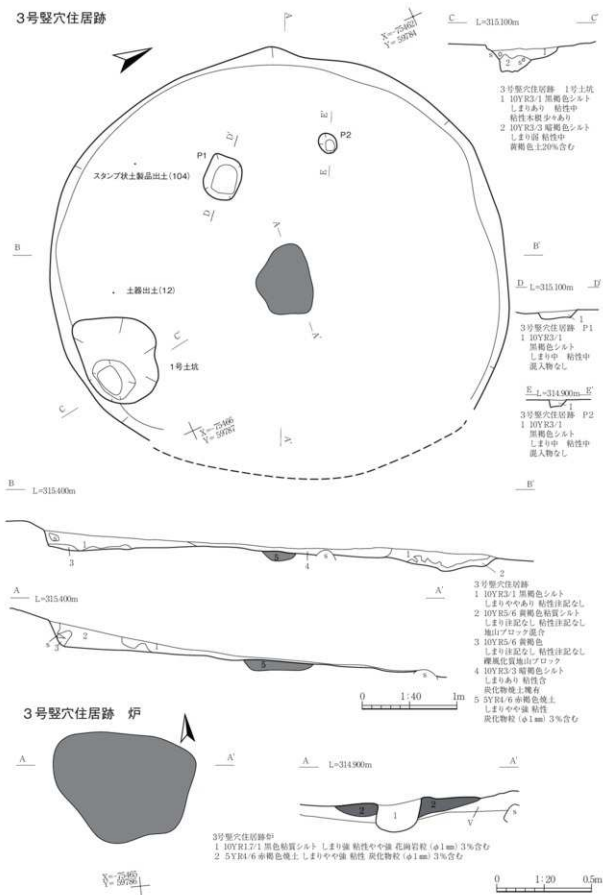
3号竪穴住居跡

A

X=-75462
Y=59784

C L=315.100m C'

3号竪穴住居跡 1号土坑
1 10YR3/1 黒褐色シルト しまりあり 粘性中 粘性木根少々あり
2 10YR3/3 暗褐色シルト しまり弱 粘性中 黄褐色土20%含む

P2

P1

スタンプ状土製品出土(104)

B

B'

D L=315.100m D'

3号竪穴住居跡 P1
1 10YR3/1 黒褐色シルト しまり中 粘性中 混入物なし

土器出土(12)

1号土坑

E L=314.900m E'

3号竪穴住居跡 P2
1 10YR3/1 黒褐色シルト しまり中 粘性中 混入物なし

X=-75466
Y=59787

A'

B L=315.400m B'

A L=315.400m A'

3号竪穴住居跡
1 10YR3/1 黒褐色シルト しまりややあり 粘性注記なし
2 10YR5/6 黄褐色粘質シルト しまり注記なし 粘性注記なし 地山ブロック混合
3 10YR5/6 黄褐色 しまり注記なし 粘性注記なし 礫風化質地山ブロック
4 10YR3/3 暗褐色シルト しまりあり 粘性含 炭化物極上層有
5 5YR4/6 赤褐色焼土 しまりやや強 粘性 炭化物粒(φ1mm)3%含む

0 1:40 1m

3号竪穴住居跡 炉

A A'

A L=314.900m A'

3号竪穴住居跡炉
1 10YR1.7/1 黒色粘質シルト しまりやや強 粘性やや強 花崗岩粒(φ1mm)3%含む
2 5YR4/6 赤褐色焼土 しまりやや強 粘性 炭化物粒(φ1mm)3%含む

X=-75465
Y=59786

0 1:20 0.5m